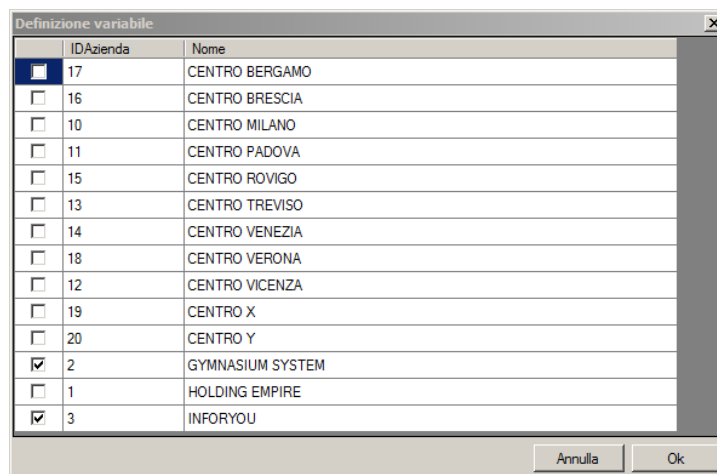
Definizione variabile

| | IDAzienda | Nome |
|---|---|---|
| ☐ | 17 | CENTRO BERGAMO |
| ☐ | 16 | CENTRO BRESCIA |
| ☐ | 10 | CENTRO MILANO |
| ☐ | 11 | CENTRO PADOVA |
| ☐ | 15 | CENTRO ROVIGO |
| ☐ | 13 | CENTRO TREVISO |
| ☐ | 14 | CENTRO VENEZIA |
| ☐ | 18 | CENTRO VERONA |
| ☐ | 12 | CENTRO VICENZA |
| ☐ | 19 | CENTRO X |
| ☐ | 20 | CENTRO Y |
| ☑ | 2 | GYMNASIUM SYSTEM |
| ☐ | 1 | HOLDING EMPIRE |
| ☑ | 3 | INFORYOU |

Annulla Ok